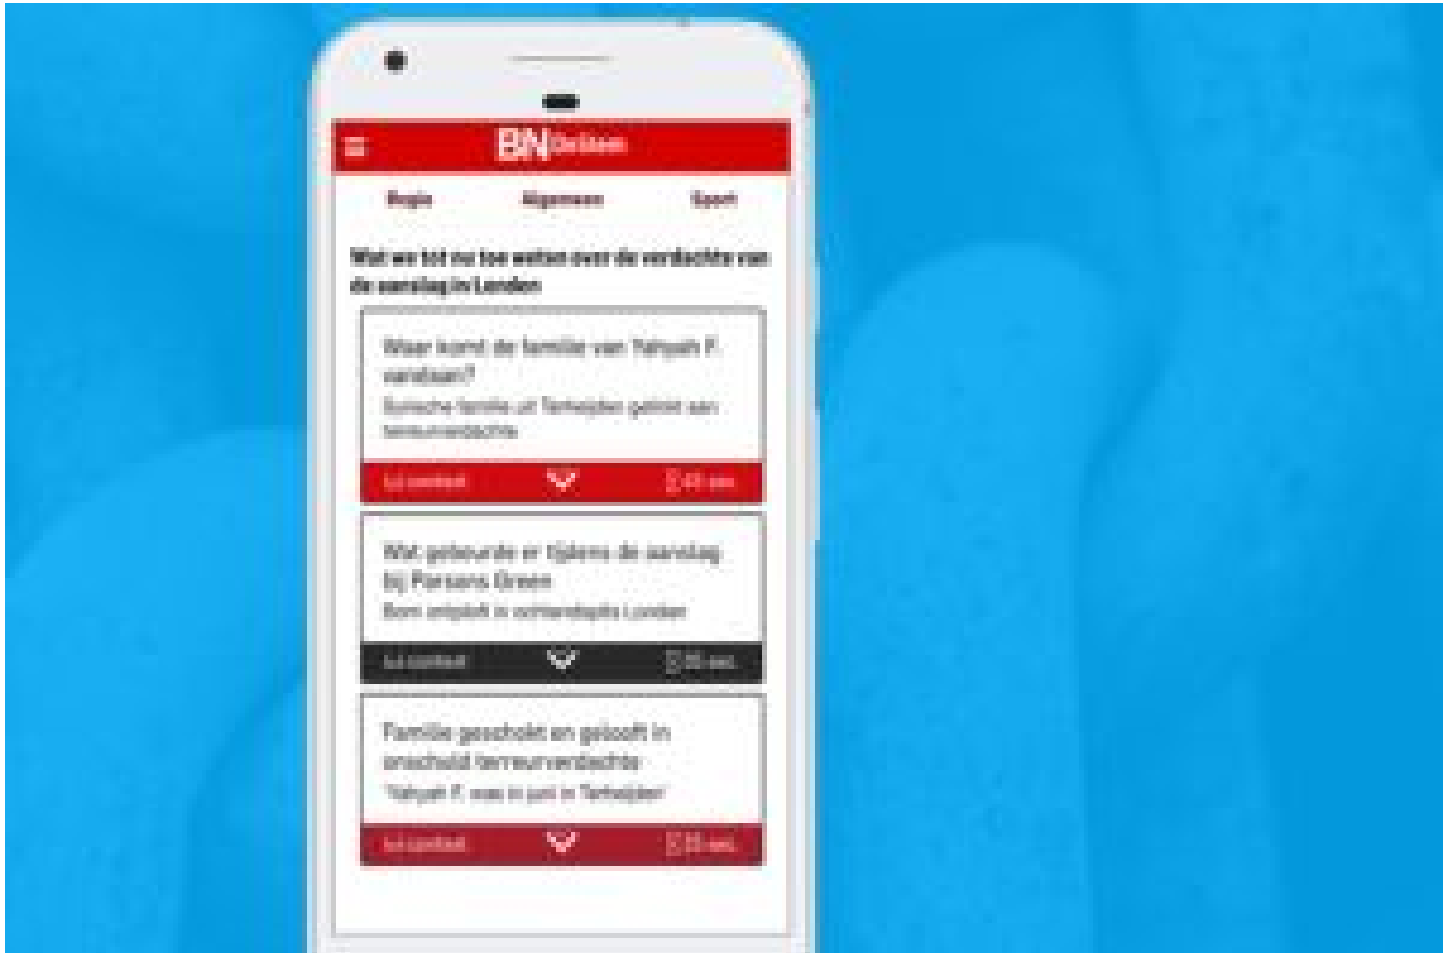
BN DeStem

Regio Algemeen Sport

Wat we tot nu toe weten over de verdachte van de aanslag in Londen

Waar komt de familie van Yahyah F. vandaan?
Syrische familie uit Terheijden geloot aan terreurverdachte

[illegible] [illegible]

Wat gebeurde er tijdens de aanslag bij Parsons Green
Bom ontploft in ochtendspits Londen

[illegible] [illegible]

Familie geschokt en gelooft in onschuld terreurverdachte
'Yahyah F. was in juni in Terheijden'

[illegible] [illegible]